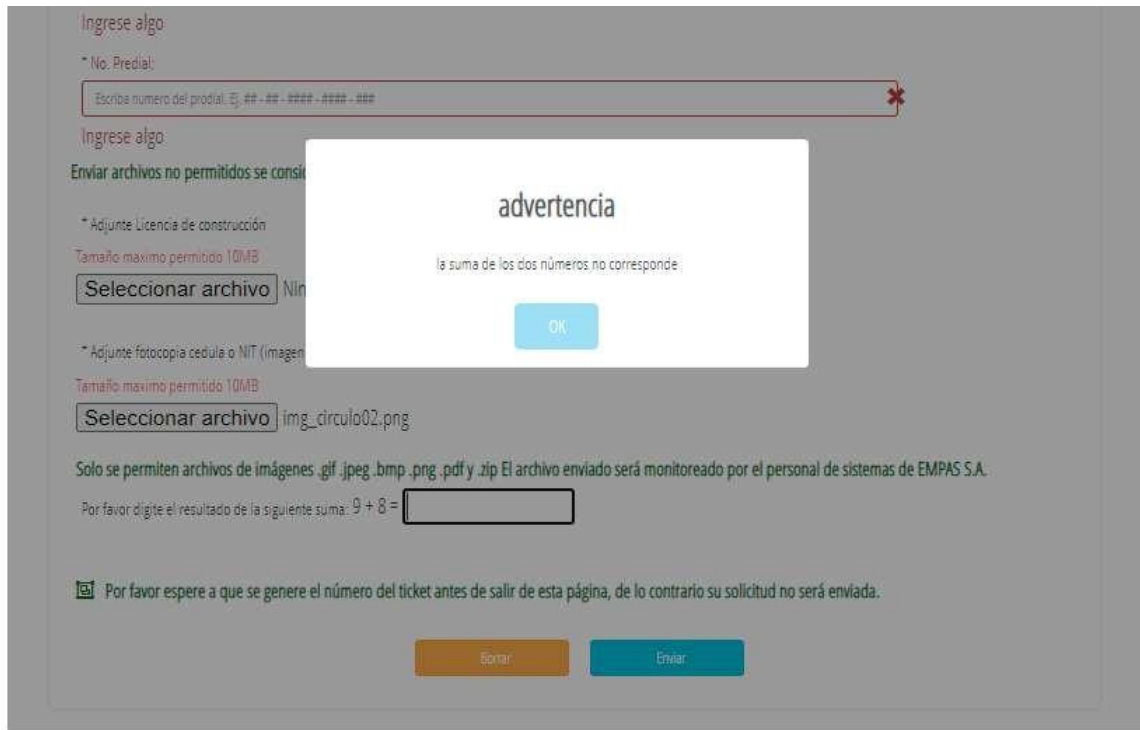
Ingrese algo

* No. Predial:

Escriba numero del predial: Ej. ## - ## - #### - #### - ###

Ingrese algo

Enviar archivos no permitidos se consi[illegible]

* Adjunte Licencia de construcción

Tamaño maximo permitido 10MB

Seleccionar archivo Nin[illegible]

* Adjunte fotocopia cedula o NIT (imagen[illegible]

Tamaño maximo permitido 10MB

Seleccionar archivo img_circulo02.png

Solo se permiten archivos de imágenes .gif .jpeg .bmp .png .pdf y .zip El archivo enviado será monitoreado por el personal de sistemas de EMPAS S.A.

Por favor digite el resultado de la siguiente suma: 9 + 8 =

Por favor espere a que se genere el número del ticket antes de salir de esta página, de lo contrario su solicitud no será enviada.

Borrar

Enviar

advertencia

la suma de los dos números no corresponde

OK